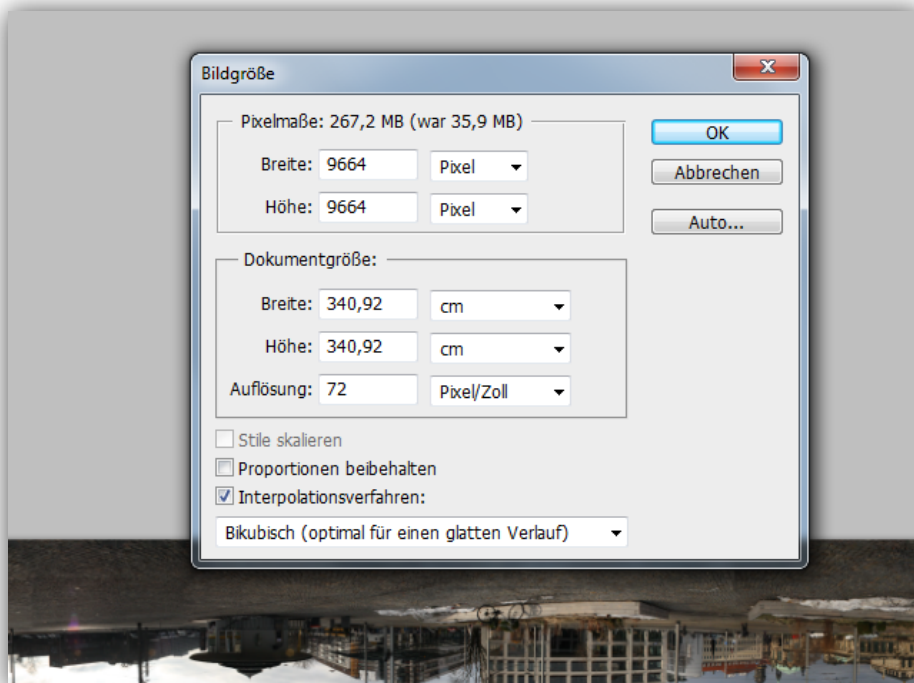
Bildgröße

Pixelmaße: 267,2 MB (war 35,9 MB)

Breite: 9664 Pixel

Höhe: 9664 Pixel

OK

Abbrechen

Auto...

Dokumentgröße:

Breite: 340,92 cm

Höhe: 340,92 cm

Auflösung: 72 Pixel/Zoll

Stile skalieren

Proportionen beibehalten

Interpolationsverfahren:

Bikubisch (optimal für einen glatten Verlauf)